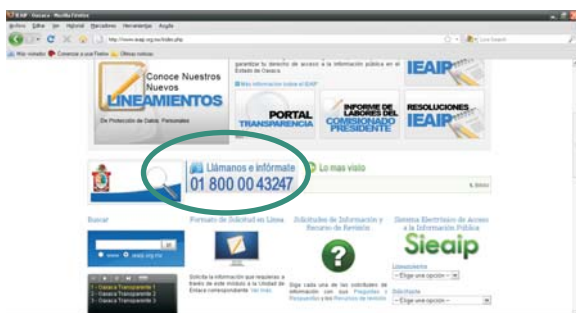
IEAIP - Oaxaca - Mozilla Firefox

Archivo Editar Ver Historial Marcadores Herramientas Ayuda

http://www.ieaip.org.mx/index.php

Live Search

Más visitados Comenzar a usar Firefox Últimas noticias

Conoce Nuestros Nuevos LINEAMIENTOS

De Protección de Datos Personales

garantizar tu derecho de acceso a la información pública en el Estado de Oaxaca.

Más información sobre el IEAIP

IEAIP

PORTAL TRANSPARENCIA

INFORME DE LABORES DEL COMISIONADO PRESIDENTE

RESOLUCIONES IEAIP

Llámanos e infórmate

01 800 00 43247

Lo mas visto

Inicio

Buscar

www ieaip.org.mx

Formato de Solicitud en Línea

Solicita la información que requieras a través de este módulo a la Unidad de Enlace correspondiente. Ver más

Solicitudes de Información y Recurso de Revisión

Siga cada una de las solicitudes de información con sus Preguntas y Respuestas y los Recursos de revisión

Sistema Electrónico de Acceso a la Información Pública

Sieaip

Usuarios

-- Elige una opción --

Solicitante

-- Elige una opción --

1 - Oaxaca Transparente 1

2 - Oaxaca Transparente 2

3 - Oaxaca Transparente 3